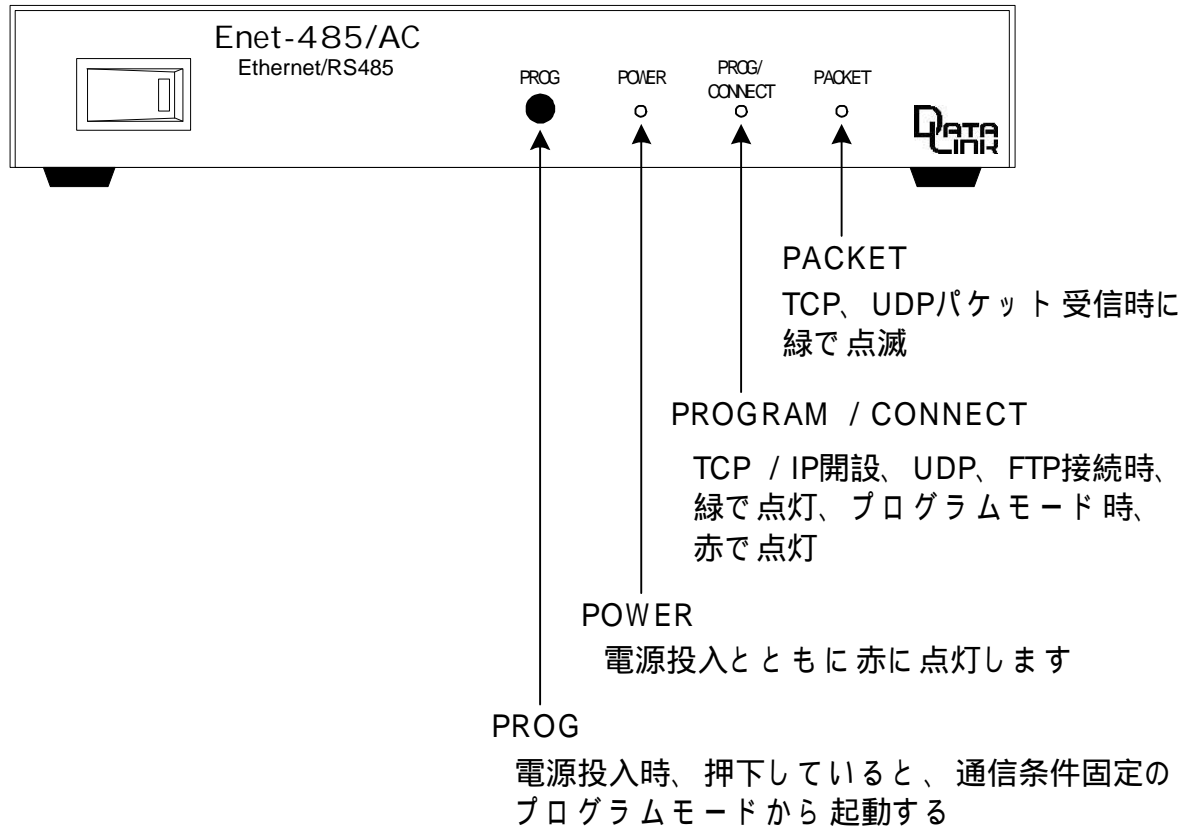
Enet-485/AC
Ethernet/RS485

PROG

POWER

PROG/
CONNECT

PACKET

DATA LINK

PACKET
TCP、UDPパケット受信時に緑で点滅

PROGRAM / CONNECT
TCP / IP開設、UDP、FTP接続時、緑で点灯、プログラムモード時、赤で点灯

POWER
電源投入とともに赤に点灯します

PROG
電源投入時、押下していると、通信条件固定のプログラムモードから起動する